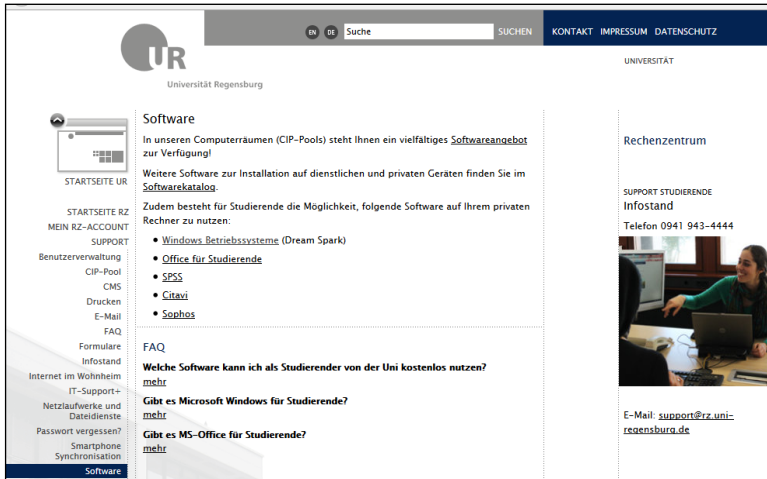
UR
Universität Regensburg

EN DE Suche SUCHEN

KONTAKT IMPRESSUM DATENSCHUTZ

UNIVERSITÄT

STARTSEITE UR

STARTSEITE RZ
MEIN RZ-ACCOUNT
SUPPORT
Benutzerverwaltung
CIP-Pool
CMS
Drucken
E-Mail
FAQ
Formulare
Infostand
Internet im Wohnheim
IT-Support+
Netzlaufwerke und Dateidienste
Passwort vergessen?
Smartphone Synchronisation
Software

Software

In unseren Computerräumen (CIP-Pools) steht Ihnen ein vielfältiges Softwareangebot zur Verfügung!

Weitere Software zur Installation auf dienstlichen und privaten Geräten finden Sie im Softwarekatalog.

Zudem besteht für Studierende die Möglichkeit, folgende Software auf Ihrem privaten Rechner zu nutzen:

- Windows Betriebssysteme (Dream Spark)
- Office für Studierende
- SPSS
- Citavi
- Sophos

FAQ

Welche Software kann ich als Studierender von der Uni kostenlos nutzen?
mehr

Gibt es Microsoft Windows für Studierende?
mehr

Gibt es MS-Office für Studierende?
mehr

Rechenzentrum

SUPPORT STUDIERENDE
Infostand
Telefon 0941 943-4444

E-Mail: support@rz.uni-regensburg.de